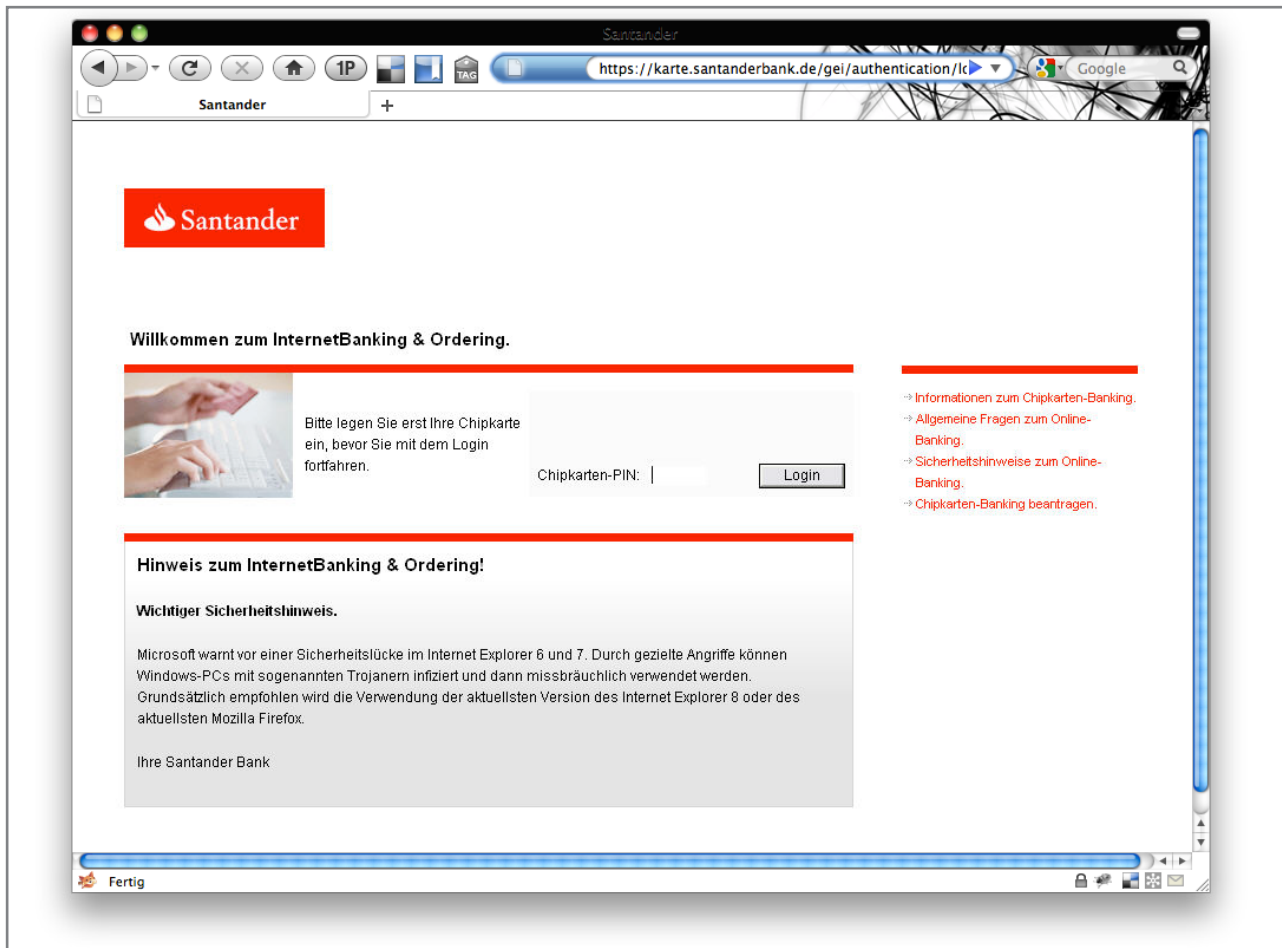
Santander

1P

TAG

https://karte.santanderbank.de/gei/authentication/lc

Google

Santander

+

Santander

Willkommen zum InternetBanking & Ordering.

Bitte legen Sie erst Ihre Chipkarte ein, bevor Sie mit dem Login fortfahren.

Chipkarten-PIN:

Login

Informationen zum Chipkarten-Banking.
Allgemeine Fragen zum Online-Banking.
Sicherheitshinweise zum Online-Banking.
Chipkarten-Banking beantragen.

Hinweis zum InternetBanking & Ordering!

Wichtiger Sicherheitshinweis.

Microsoft warnt vor einer Sicherheitslücke im Internet Explorer 6 und 7. Durch gezielte Angriffe können Windows-PCs mit sogenannten Trojanern infiziert und dann missbräuchlich verwendet werden. Grundsätzlich empfohlen wird die Verwendung der aktuellsten Version des Internet Explorer 8 oder des aktuellsten Mozilla Firefox.

Ihre Santander Bank

Fertig